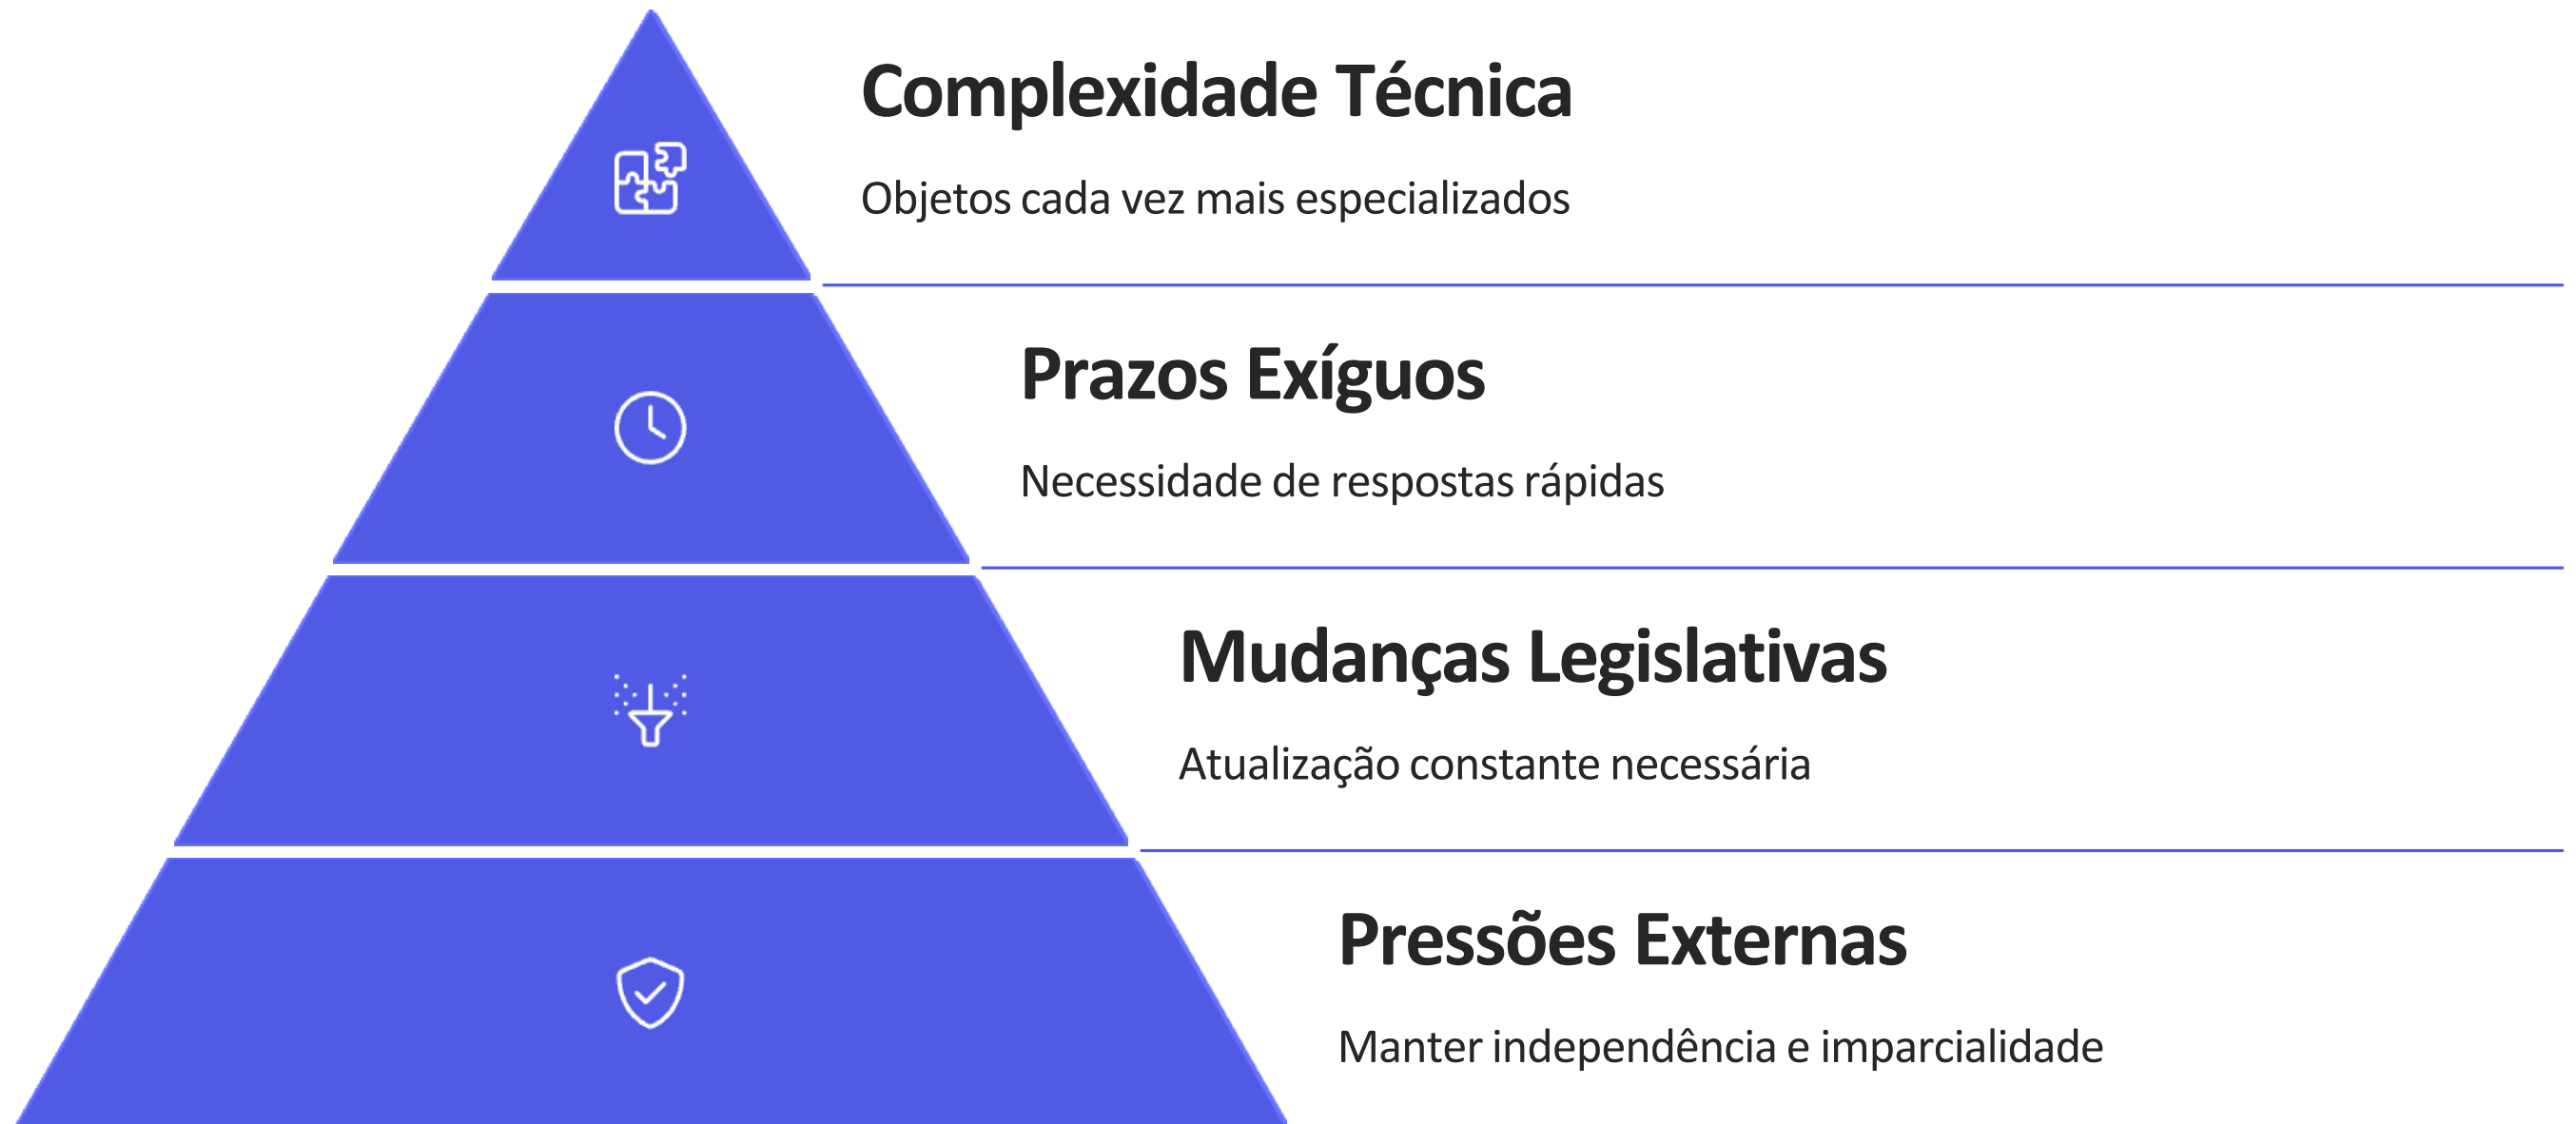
Complexidade Técnica

Objetos cada vez mais especializados

Prazos Exíguos

Necessidade de respostas rápidas

Mudanças Legislativas

Atualização constante necessária

Pressões Externas

Manter independência e imparcialidade